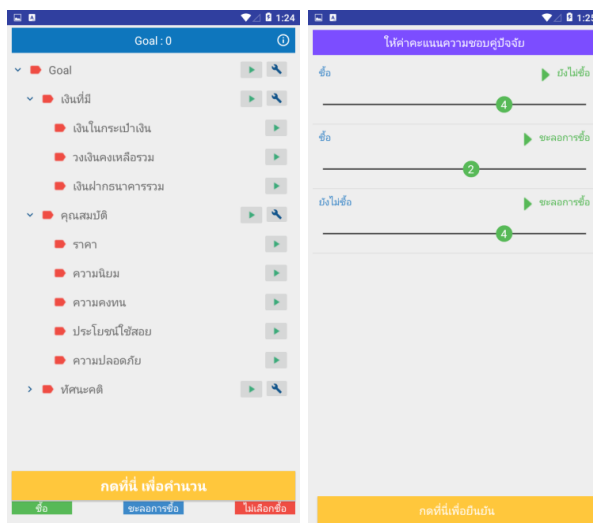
1:24

Goal : 0

Goal

เงินที่มี

เงินในกระเป๋าเงิน

วงเงินคงเหลือรวม

เงินฝากธนาคารรวม

คุณสมบัติ

ราคา

ความนิยม

ความคงทน

ประโยชน์ใช้สอย

ความปลอดภัย

ทัศนะคติ

กดที่นี่ เพื่อคำนวน

ซื้อ

ชะลอการซื้อ

ไม่เลือกซื้อ

1:25

ให้ค่าคะแนนความชอบคู่ปัจจัย

ซื้อ

ยังไม่ซื้อ

4

ซื้อ

ชะลอการซื้อ

2

ยังไม่ซื้อ

ชะลอการซื้อ

4

กดที่นี่เพื่อยืนยัน